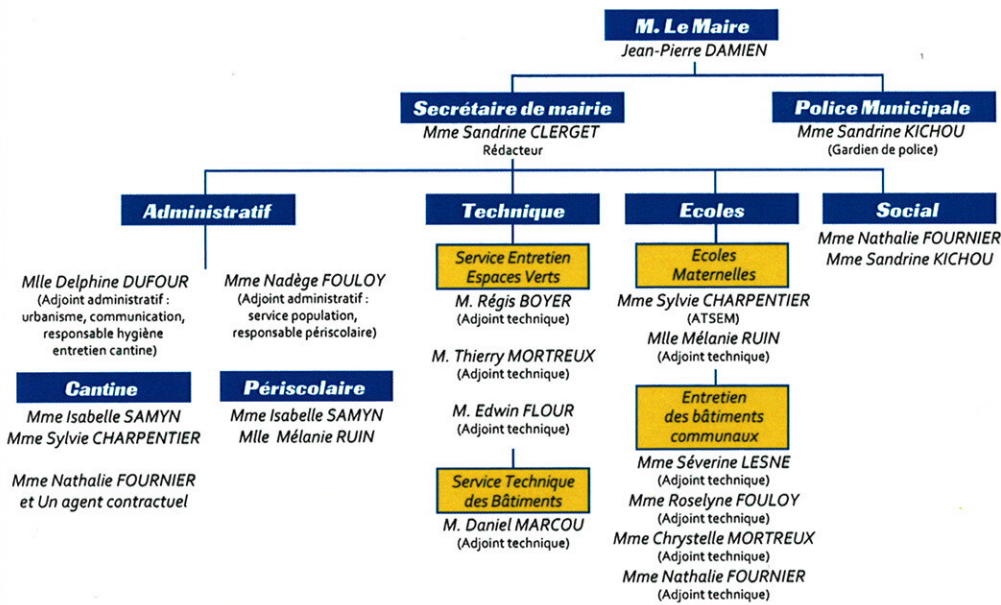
M. Le Maire
Jean-Pierre DAMIEN

Secrétaire de mairie
Mme Sandrine CLERGET
Rédacteur

Police Municipale
Mme Sandrine KICHOU
(Gardien de police)

Administratif

Mlle Delphine DUFOUR
(Adjoint administratif : urbanisme, communication, responsable hygiène entretien cantine)

Mme Nadège FOULOY
(Adjoint administratif : service population, responsable périscolaire)

Cantine
Mme Isabelle SAMYN
Mme Sylvie CHARPENTIER

Mme Nathalie FOURNIER
et Un agent contractuel

Périscolaire
Mme Isabelle SAMYN
Mlle Mélanie RUIN

Technique

Service Entretien Espaces Verts
M. Régis BOYER
(Adjoint technique)

M. Thierry MORTREUX
(Adjoint technique)

M. Edwin FLOUR
(Adjoint technique)

Service Technique des Bâtiments
M. Daniel MARCOU
(Adjoint technique)

Ecoles

Ecoles Maternelles
Mme Sylvie CHARPENTIER
(ATSEM)
Mlle Mélanie RUIN
(Adjoint technique)

Entretien des bâtiments communaux
Mme Séverine LESNE
(Adjoint technique)
Mme Roselyne FOULOY
(Adjoint technique)
Mme Chrystelle MORTREUX
(Adjoint technique)
Mme Nathalie FOURNIER
(Adjoint technique)

Social
Mme Nathalie FOURNIER
Mme Sandrine KICHOU